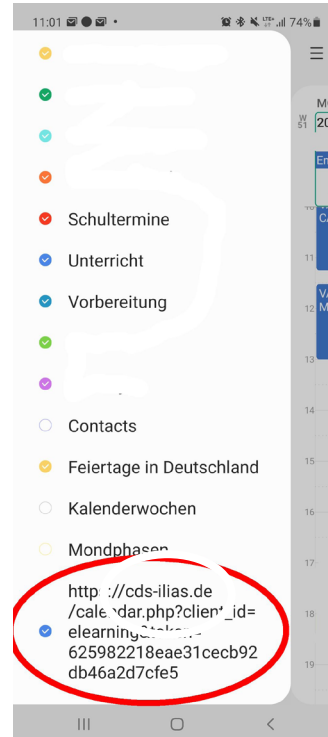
11:01 74%

Schultermine

Unterricht

Vorbereitung

Contacts

Feiertage in Deutschland

Kalenderwochen

Mondphasen

http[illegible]://cds-ilias.de /calendar.php?client_id= elearning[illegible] 625982218eae31cecb92 db46a2d7cfe5

M
W 51
20
10
11
12
13
14
15
16
17
18
19